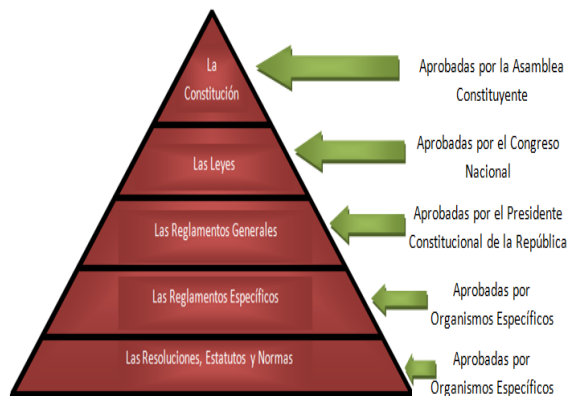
La Constitución

Aprobadas por la Asamblea Constituyente

Las Leyes

Aprobadas por el Congreso Nacional

Las Reglamentos Generales

Aprobadas por el Presidente Constitucional de la República

Las Reglamentos Específicos

Aprobadas por Organismos Específicos

Las Resoluciones, Estatutos y Normas

Aprobadas por Organismos Específicos